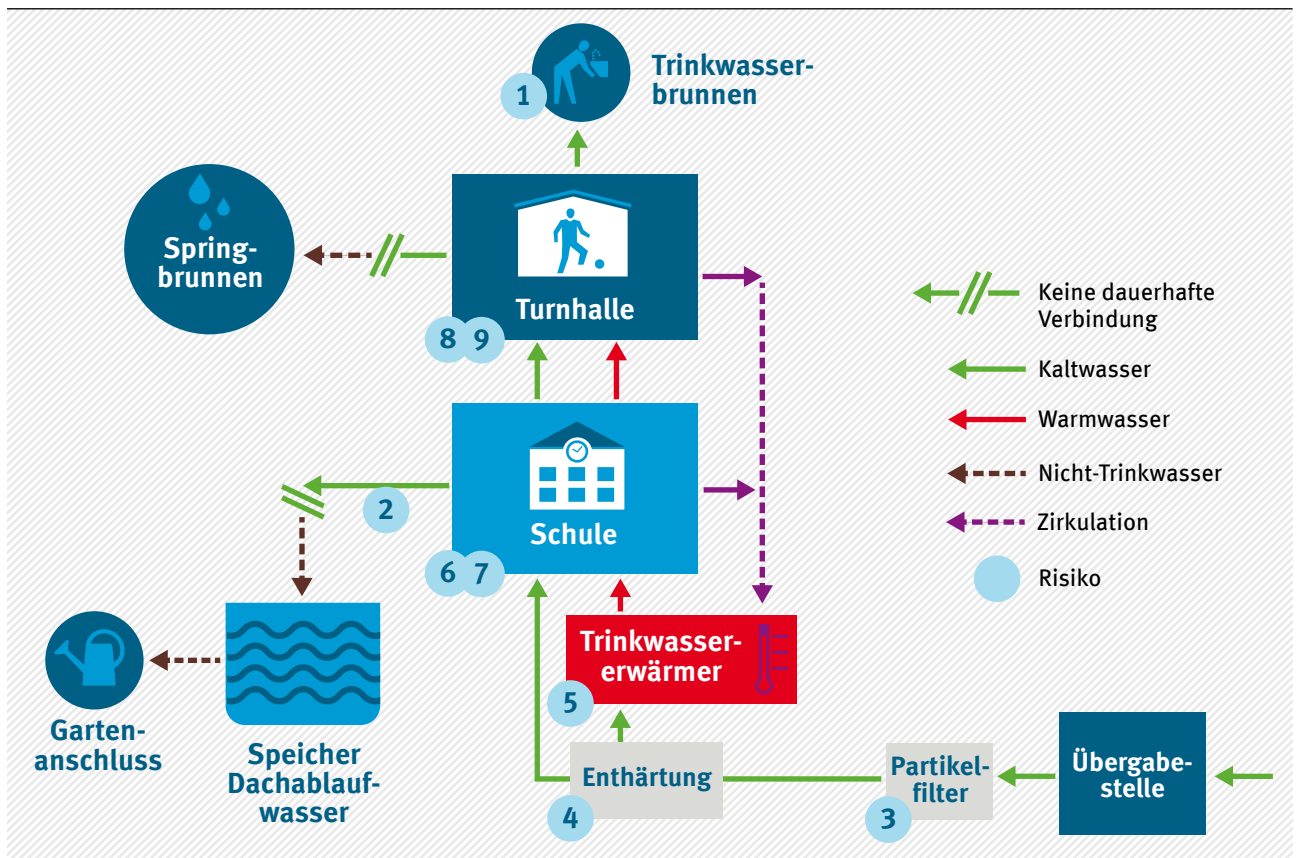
1 Trinkwasserbrunnen

Springbrunnen

Turnhalle

8 9

Keine dauerhafte Verbindung

Kaltwasser

Warmwasser

Nicht-Trinkwasser

Zirkulation

Risiko

2

Schule

6 7

Trinkwassererwärmer

5

Gartenanschluss

Speicher Dachablaufwasser

Enthärtung

4

Partikelfilter

3

Übergabestelle